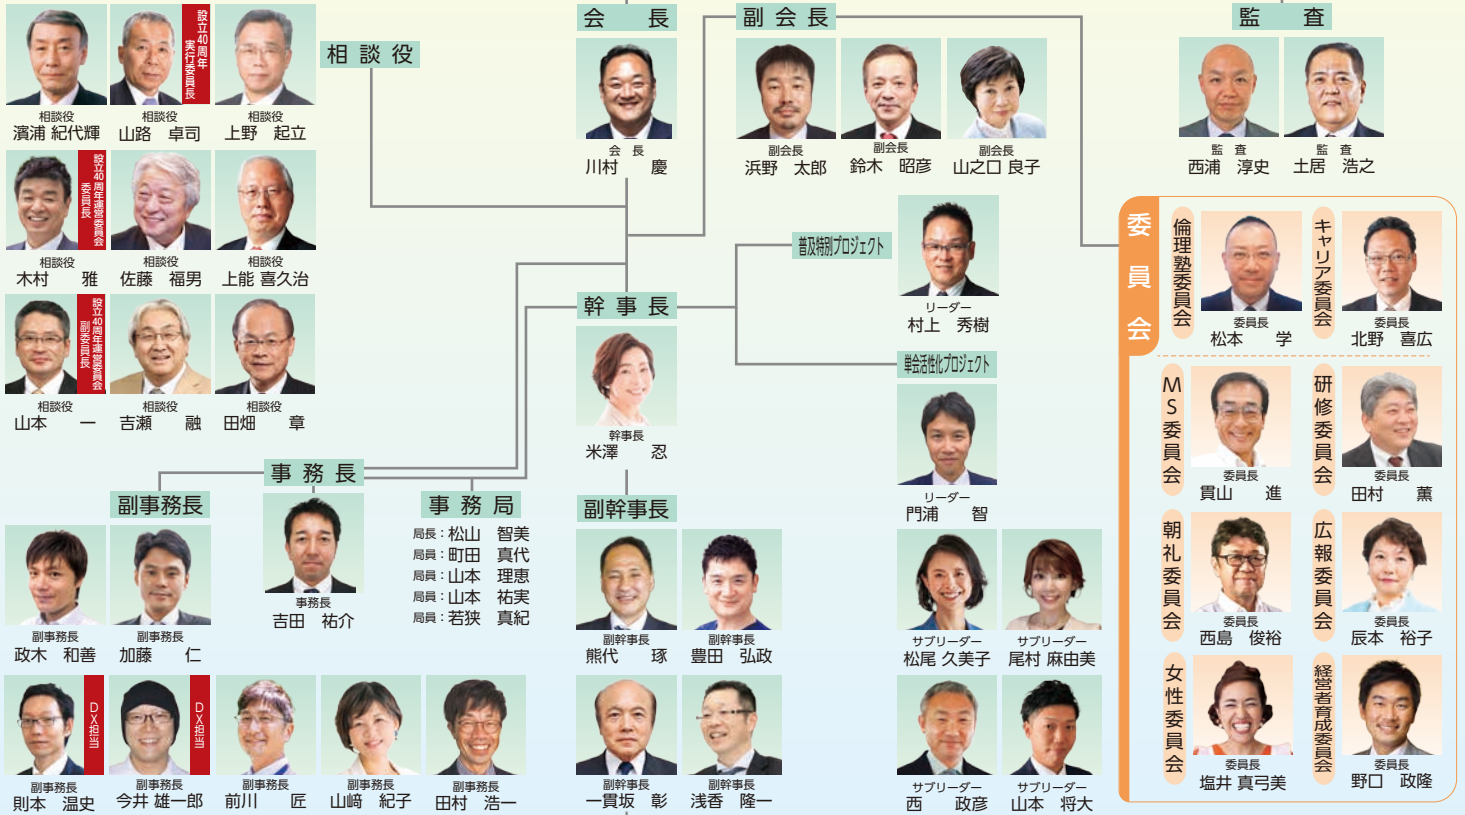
相談役
濱浦 紀代輝

設立40周年実行委員長
相談役
山路 卓司

相談役
上野 起立

設立40周年運営委員会委員長
相談役
木村 雅

相談役
佐藤 福男

相談役
上能 喜久治

設立40周年運営委員会副委員長
相談役
山本 一

相談役
吉瀬 融

相談役
田畑 章

相談役

会長
会長
川村 慶

副会長
副会長
浜野 太郎

副会長
鈴木 昭彦

副会長
山之口 良子

監査
監査
西浦 淳史

監査
土居 浩之

普及特別プロジェクト
リーダー
村上 秀樹

単会活性化プロジェクト
リーダー
門浦 智

サブリーダー
松尾 久美子

サブリーダー
尾村 麻由美

サブリーダー
西 政彦

サブリーダー
山本 将大

幹事長
幹事長
米澤 忍

副幹事長
副幹事長
熊代 琢

副幹事長
豊田 弘政

副幹事長
一貫坂 彰

副幹事長
浅香 隆一

事務長
事務長
吉田 祐介

事務局
局長：松山 智美
局員：町田 真代
局員：山本 理恵
局員：山本 祐実
局員：若狭 真紀

副事務長
副事務長
政木 和善

副事務長
加藤 仁

DX担当
副事務長
則本 温史

DX担当
副事務長
今井 雄一郎

副事務長
前川 匠

副事務長
山﨑 紀子

副事務長
田村 浩一

委員会
倫理塾委員会
委員長
松本 学

キャリア委員会
委員長
北野 喜広

MS委員会
委員長
貫山 進

研修委員会
委員長
田村 薫

朝礼委員会
委員長
西島 俊裕

広報委員会
委員長
辰本 裕子

女性委員会
委員長
塩井 真弓美

経営者育成委員会
委員長
野口 政隆